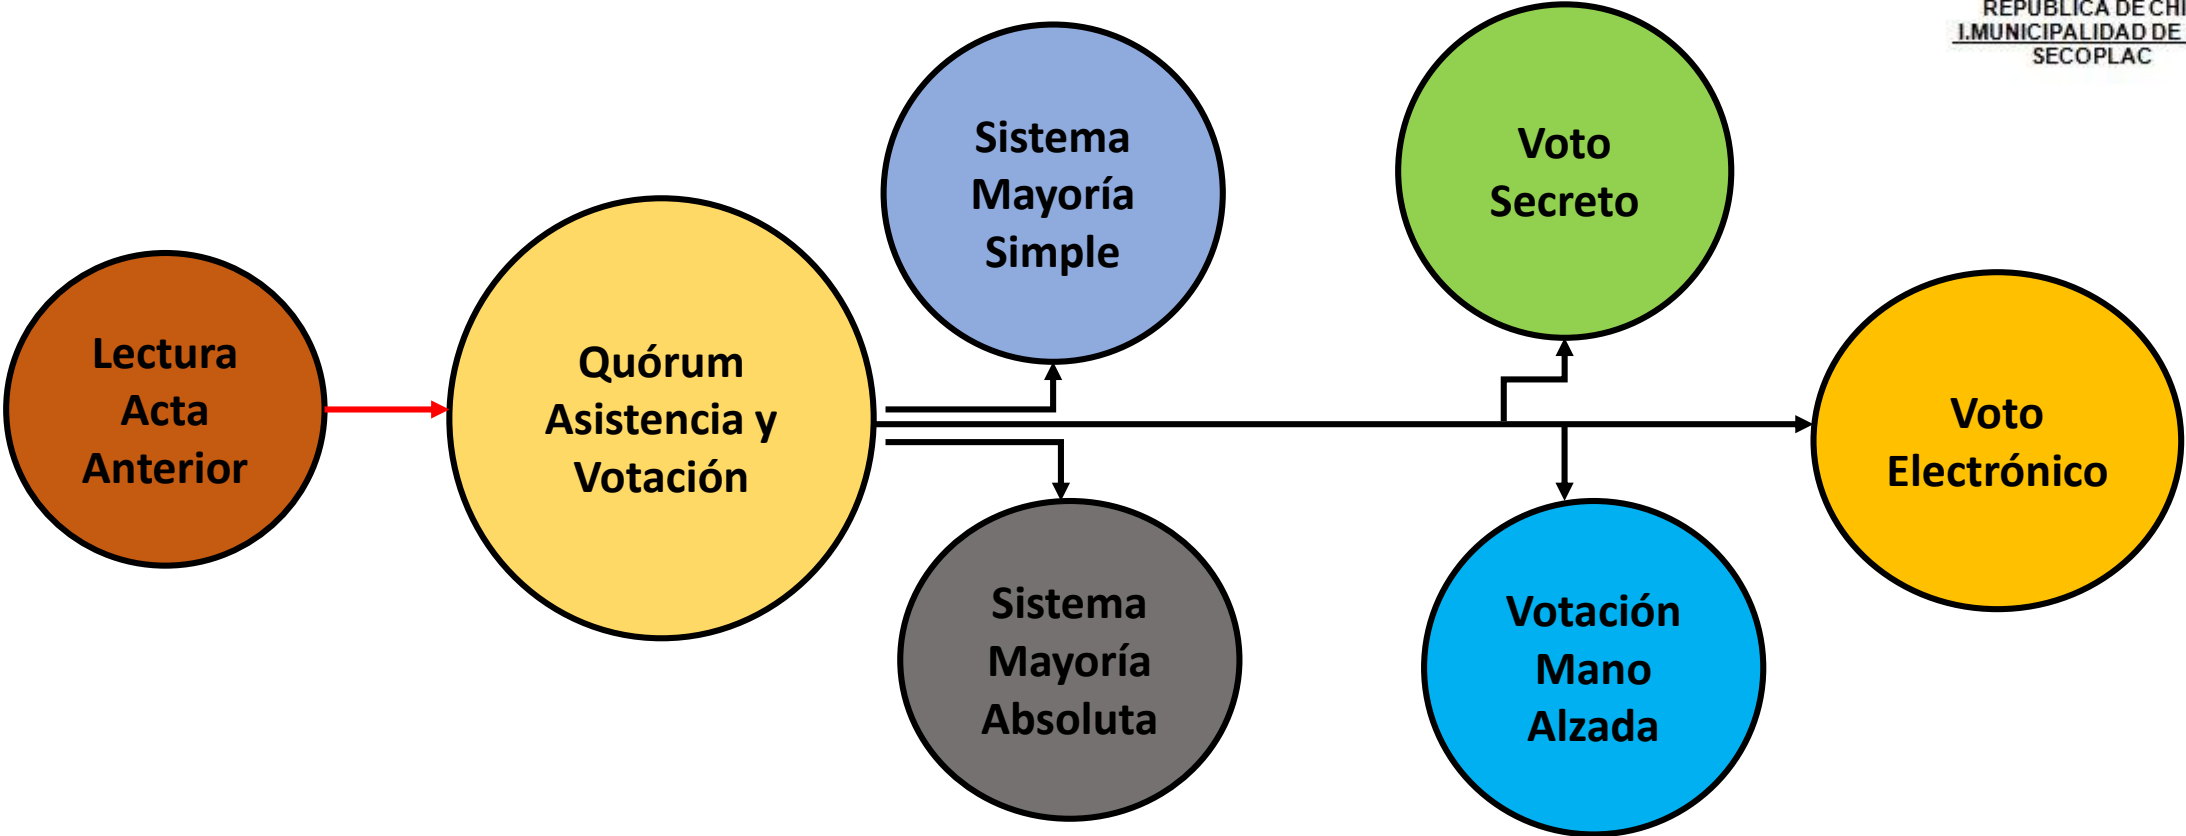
REPUBLICA DE CHI
I.MUNICIPALIDAD DE
SECOPLAC

Lectura Acta Anterior

Quórum Asistencia y Votación

Sistema Mayoría Simple

Sistema Mayoría Absoluta

Voto Secreto

Votación Mano Alzada

Voto Electrónico